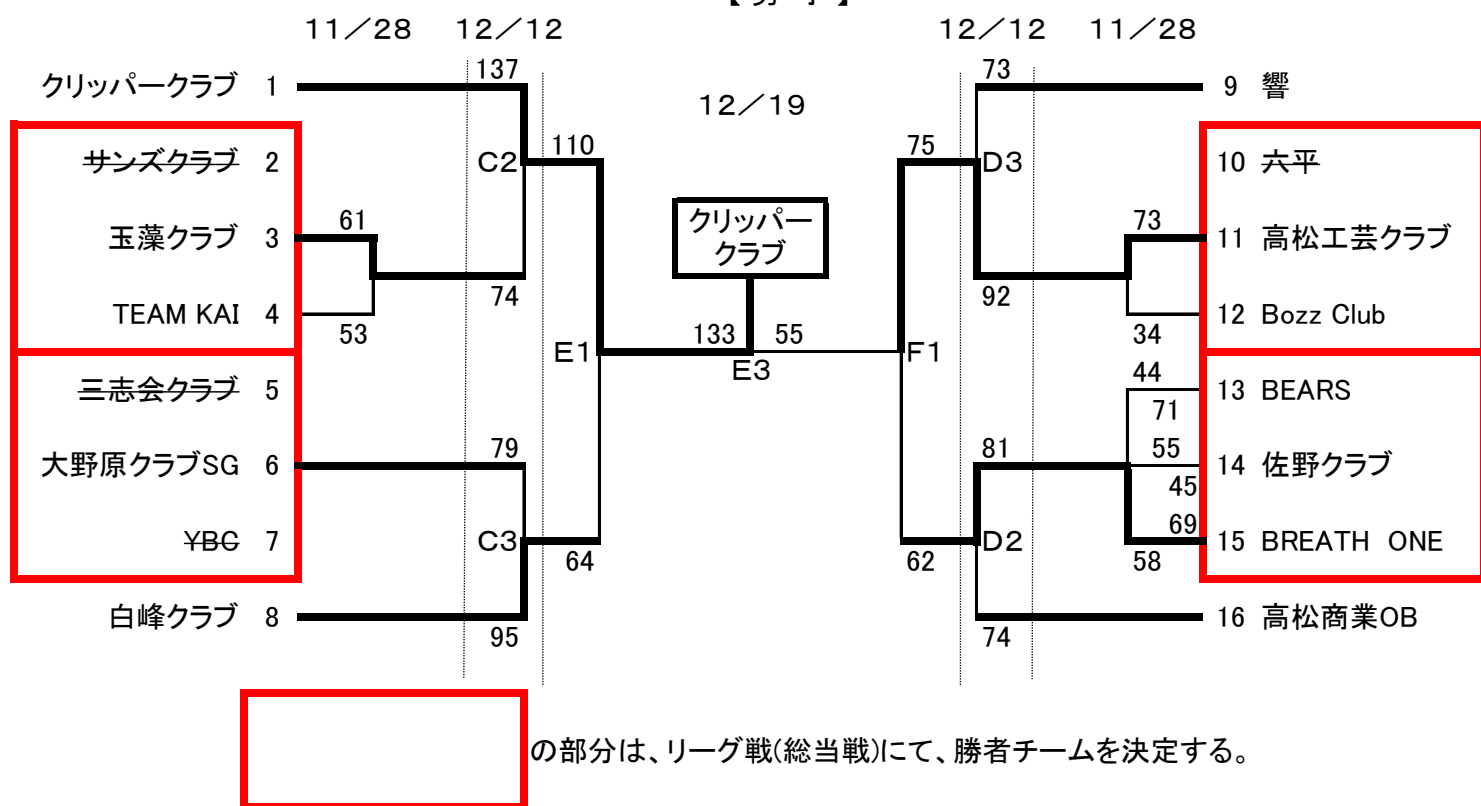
11／28 12／12 12／12 11／28

12／19

クリッパークラブ 1
サンズクラブ 2
玉藻クラブ 3
TEAM KAI 4
三志会クラブ 5
大野原クラブSG 6
YBC 7
白峰クラブ 8

137
C2
74
61
53
110
E1
79
C3
95
64

クリッパークラブ

133 55
E3

75
F1
62
73
D3
92
81
D2
74

73
34
44
71
55
45
69
58

9 響
10 六平
11 高松工芸クラブ
12 Bozz Club
13 BEARS
14 佐野クラブ
15 BREATH ONE
16 高松商業OB

の部分は、リーグ戦(総当戦)にて、勝者チームを決定する。